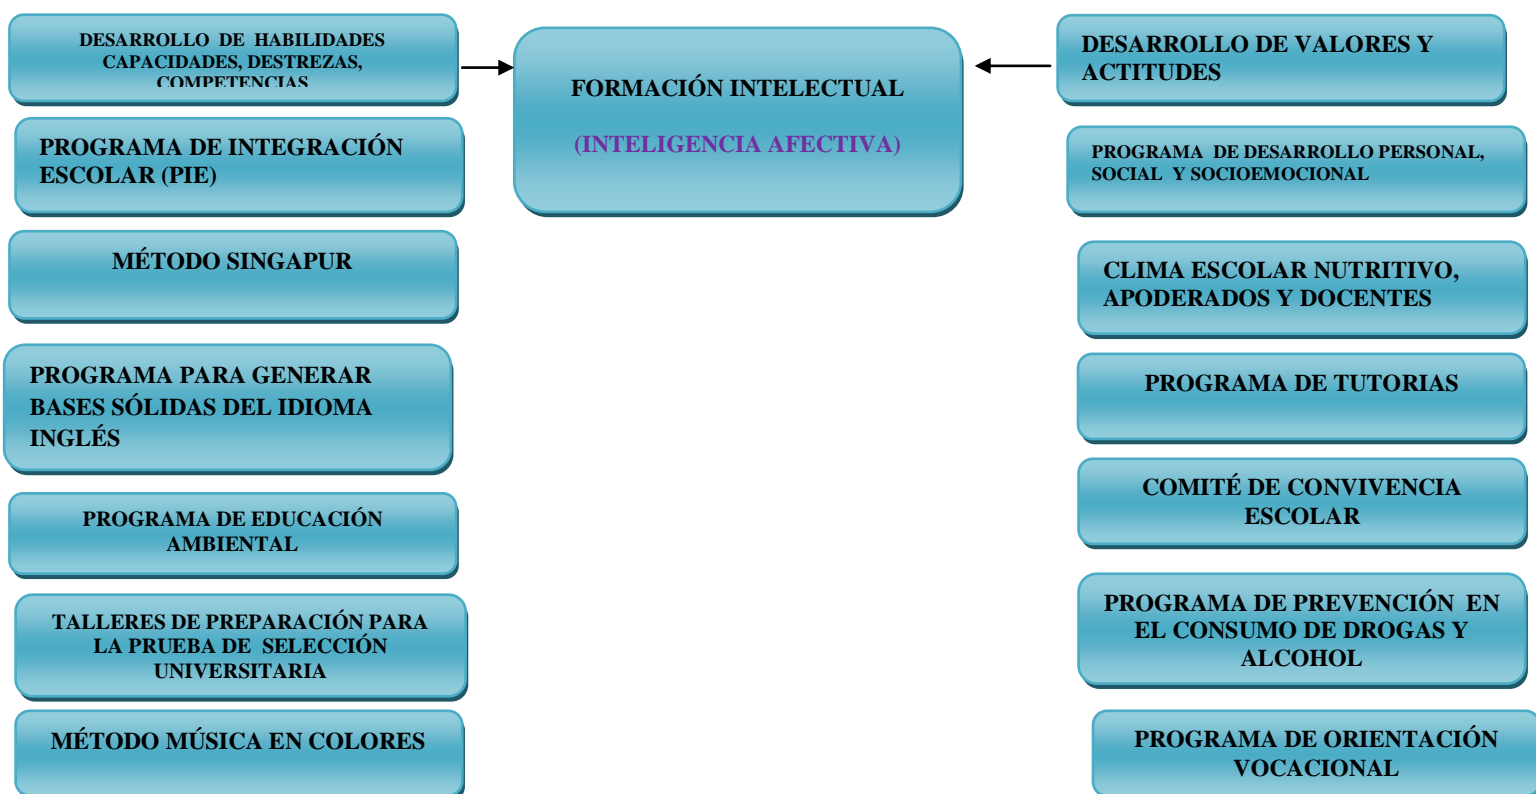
DESARROLLO DE HABILIDADES CAPACIDADES, DESTREZAS, COMPETENCIAS

FORMACIÓN INTELECTUAL

(INTELIGENCIA AFECTIVA)

DESARROLLO DE VALORES Y ACTITUDES

PROGRAMA DE INTEGRACIÓN ESCOLAR (PIE)

MÉTODO SINGAPUR

PROGRAMA PARA GENERAR BASES SÓLIDAS DEL IDIOMA INGLÉS

PROGRAMA DE EDUCACIÓN AMBIENTAL

TALLERES DE PREPARACIÓN PARA LA PRUEBA DE SELECCIÓN UNIVERSITARIA

MÉTODO MÚSICA EN COLORES

PROGRAMA DE DESARROLLO PERSONAL, SOCIAL Y SOCIOEMOCIONAL

CLIMA ESCOLAR NUTRITIVO, APODERADOS Y DOCENTES

PROGRAMA DE TUTORIAS

COMITÉ DE CONVIVENCIA ESCOLAR

PROGRAMA DE PREVENCIÓN EN EL CONSUMO DE DROGAS Y ALCOHOL

PROGRAMA DE ORIENTACIÓN VOCACIONAL